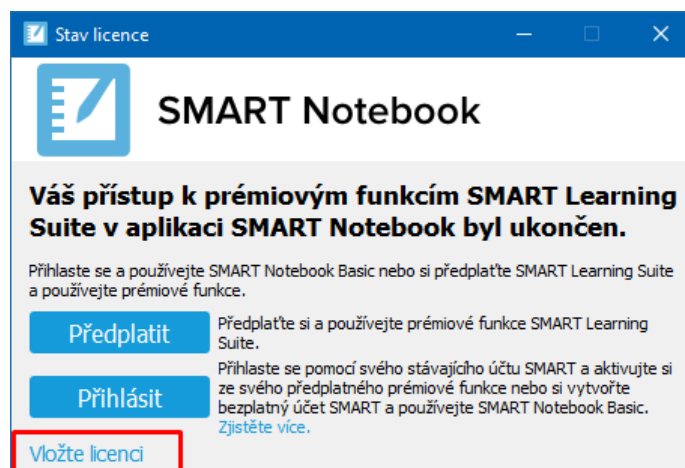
Stav licence

SMART Notebook

Váš přístup k prémiovým funkcím SMART Learning Suite v aplikaci SMART Notebook byl ukončen.

Přihlaste se a používejte SMART Notebook Basic nebo si předplaťte SMART Learning Suite a používejte prémiové funkce.

Předplatit

Předplaťte si a používejte prémiové funkce SMART Learning Suite.

Přihlásit

Přihlaste se pomocí svého stávajícího účtu SMART a aktivujte si ze svého předplatného prémiové funkce nebo si vytvořte bezplatný účet SMART a používejte SMART Notebook Basic. Zjistěte více.

Vložte licenci